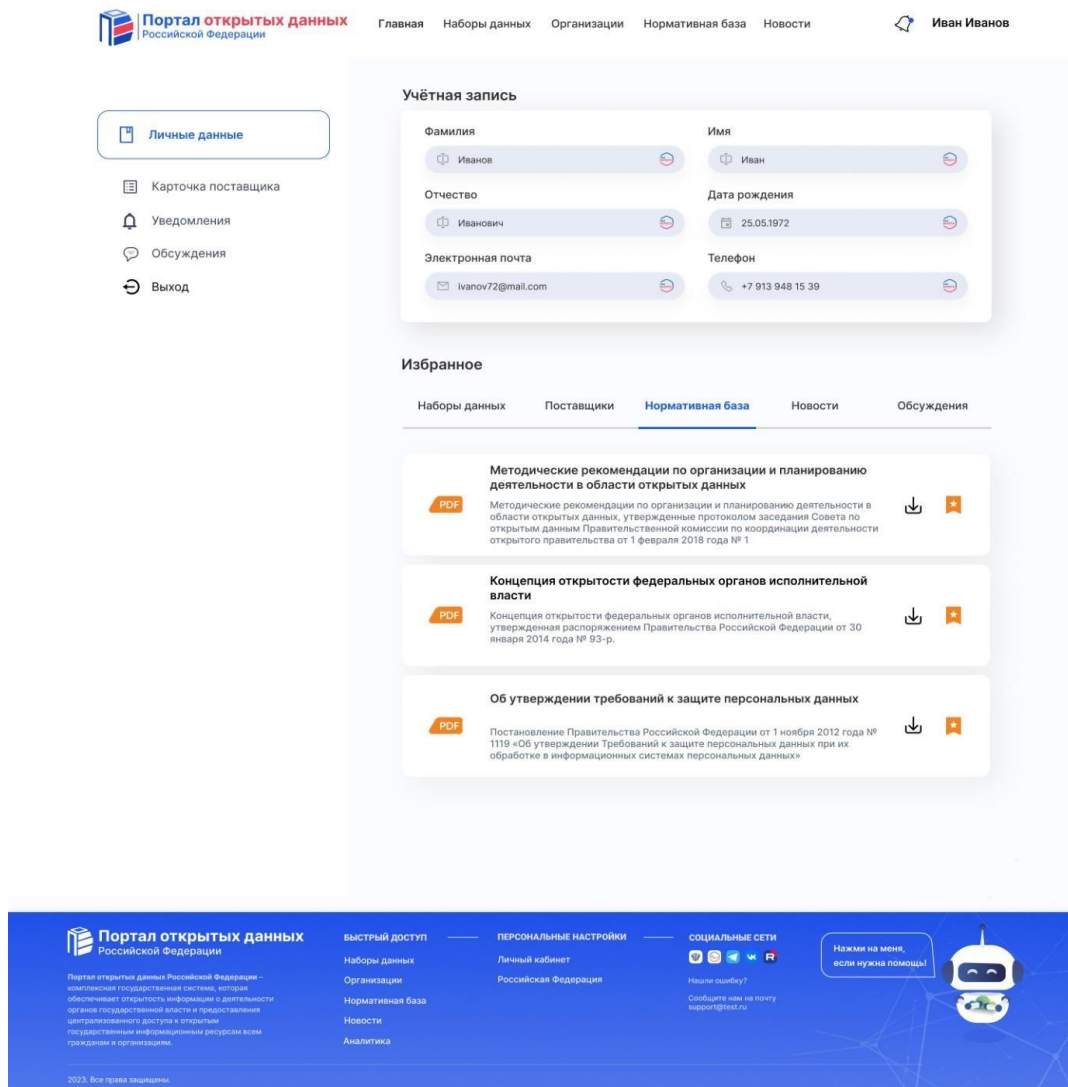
Портал открытых данных
Российской Федерации

Главная Наборы данных Организации Нормативная база Новости

Иван Иванов

Личные данные
Карточка поставщика
Уведомления
Обсуждения
Выход

Учётная запись

Фамилия
Иванов

Имя
Иван

Отчество
Иванович

Дата рождения
25.05.1972

Электронная почта
ivanov72@mail.com

Телефон
+7 913 948 15 39

Избранное

Наборы данных Поставщики Нормативная база Новости Обсуждения

PDF
Методические рекомендации по организации и планированию деятельности в области открытых данных
Методические рекомендации по организации и планированию деятельности в области открытых данных, утвержденные протоколом заседания Совета по открытым данным Правительственной комиссии по координации деятельности открытого правительства от 1 февраля 2018 года № 1

PDF
Концепция открытости федеральных органов исполнительной власти
Концепция открытости федеральных органов исполнительной власти, утвержденная распоряжением Правительства Российской Федерации от 30 января 2014 года № 93-р.

PDF
Об утверждении требований к защите персональных данных
Постановление Правительства Российской Федерации от 1 ноября 2012 года № 1119 «Об утверждении Требований к защите персональных данных при их обработке в информационных системах персональных данных»

Портал открытых данных
Российской Федерации

Портал открытых данных Российской Федерации – комплексная государственная система, которая обеспечивает открытость информации о деятельности органов государственной власти и предоставления централизованного доступа к открытым государственным информационным ресурсам всем гражданам и организациям.

БЫСТРЫЙ ДОСТУП
Наборы данных
Организации
Нормативная база
Новости
Аналитика

ПЕРСОНАЛЬНЫЕ НАСТРОЙКИ
Личный кабинет
Российская Федерация

СОЦИАЛЬНЫЕ СЕТИ
Нашли ошибку?
Сообщите нам на почту support@test.ru

Нажми на меня, если нужна помощь!

2023. Все права защищены.